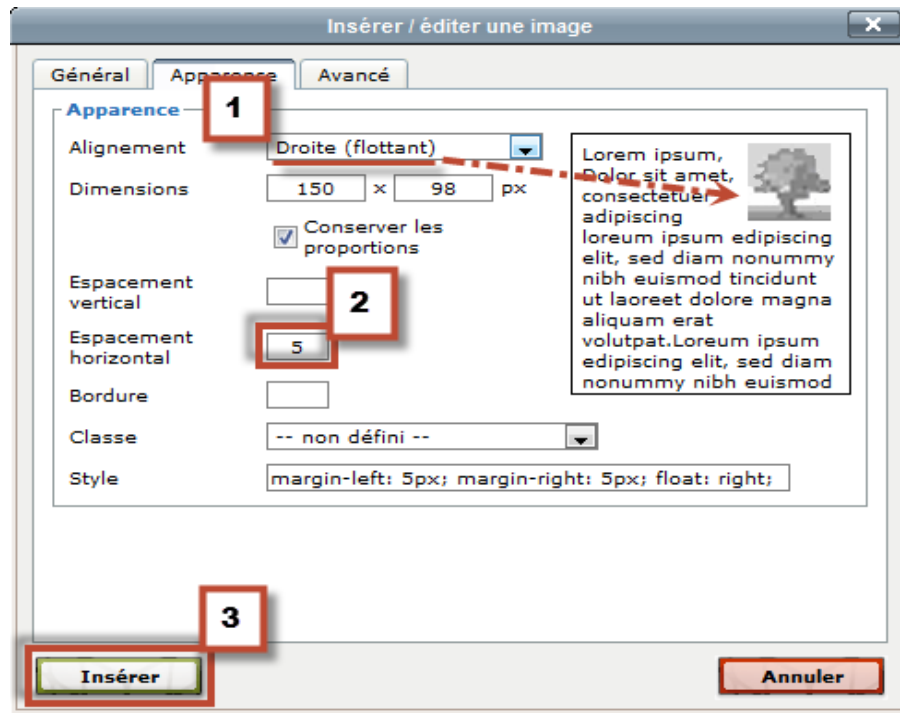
Insérer / éditer une image

Général | Apparence | Avancé

Apparence

1

Alignement Droite (flottant)

Dimensions 150 x 98 px

Conserver les proportions

Espacement vertical

2

Espacement horizontal 5

Bordure

Classe -- non défini --

Style margin-left: 5px; margin-right: 5px; float: right;

Lorem ipsum, Dolor sit amet, consectetuer adipiscing loreum ipsum edipiscing elit, sed diam nonummy nibh euismod tincidunt ut laoreet dolore magna aliquam erat volutpat.Loreum ipsum edipiscing elit, sed diam nonummy nibh euismod

3

Insérer

Annuler